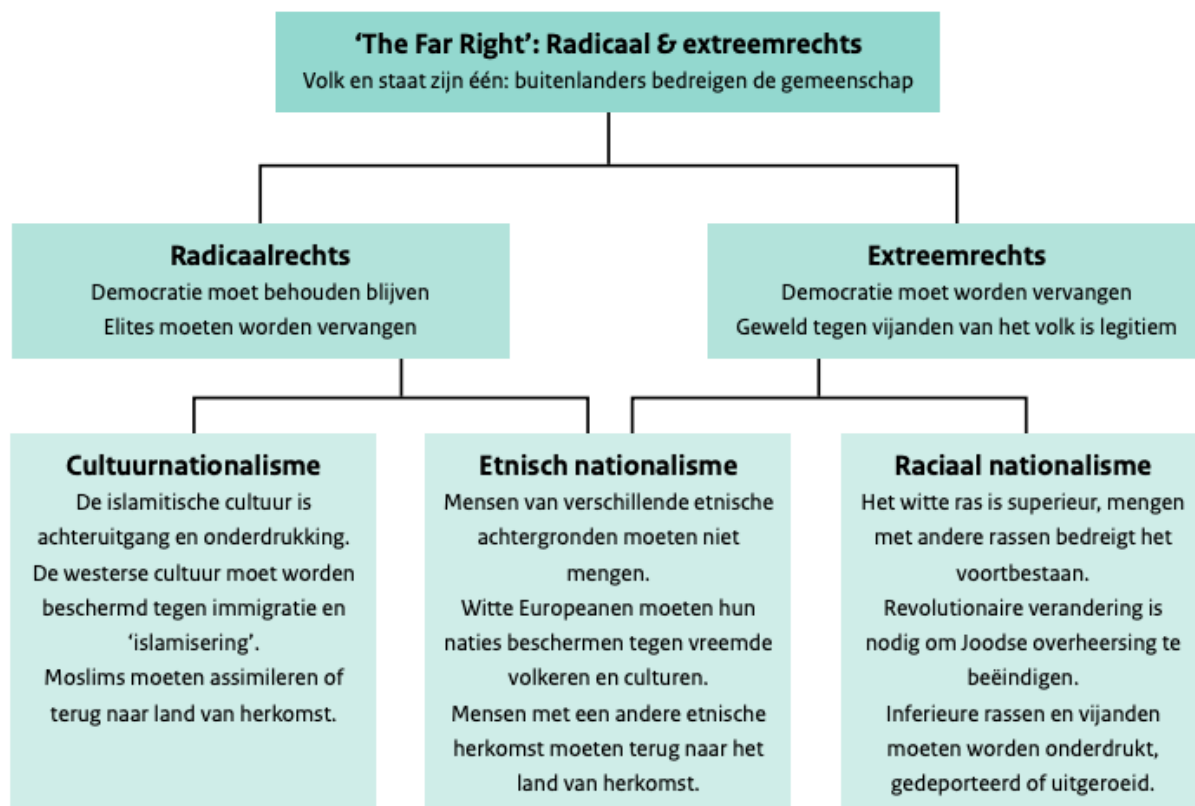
'The Far Right': Radicaal & extreemrechts
Volk en staat zijn één: buitenlanders bedreigen de gemeenschap

Radicaalrechts
Democratie moet behouden blijven
Elites moeten worden vervangen

Extreemrechts
Democratie moet worden vervangen
Geweld tegen vijanden van het volk is legitiem

Cultuurnationalisme
De islamitische cultuur is achteruitgang en onderdrukking.
De westerse cultuur moet worden beschermd tegen immigratie en 'islamisering'.
Moslims moeten assimileren of terug naar land van herkomst.

Etnisch nationalisme
Mensen van verschillende etnische achtergronden moeten niet mengen.
Witte Europeanen moeten hun naties beschermen tegen vreemde volkeren en culturen.
Mensen met een andere etnische herkomst moeten terug naar het land van herkomst.

Raciaal nationalisme
Het witte ras is superieur, mengen met andere rassen bedreigt het voortbestaan.
Revolutionaire verandering is nodig om Joodse overheersing te beëindigen.
Inferieure rassen en vijanden moeten worden onderdrukt, gedeporteerd of uitgeroeid.